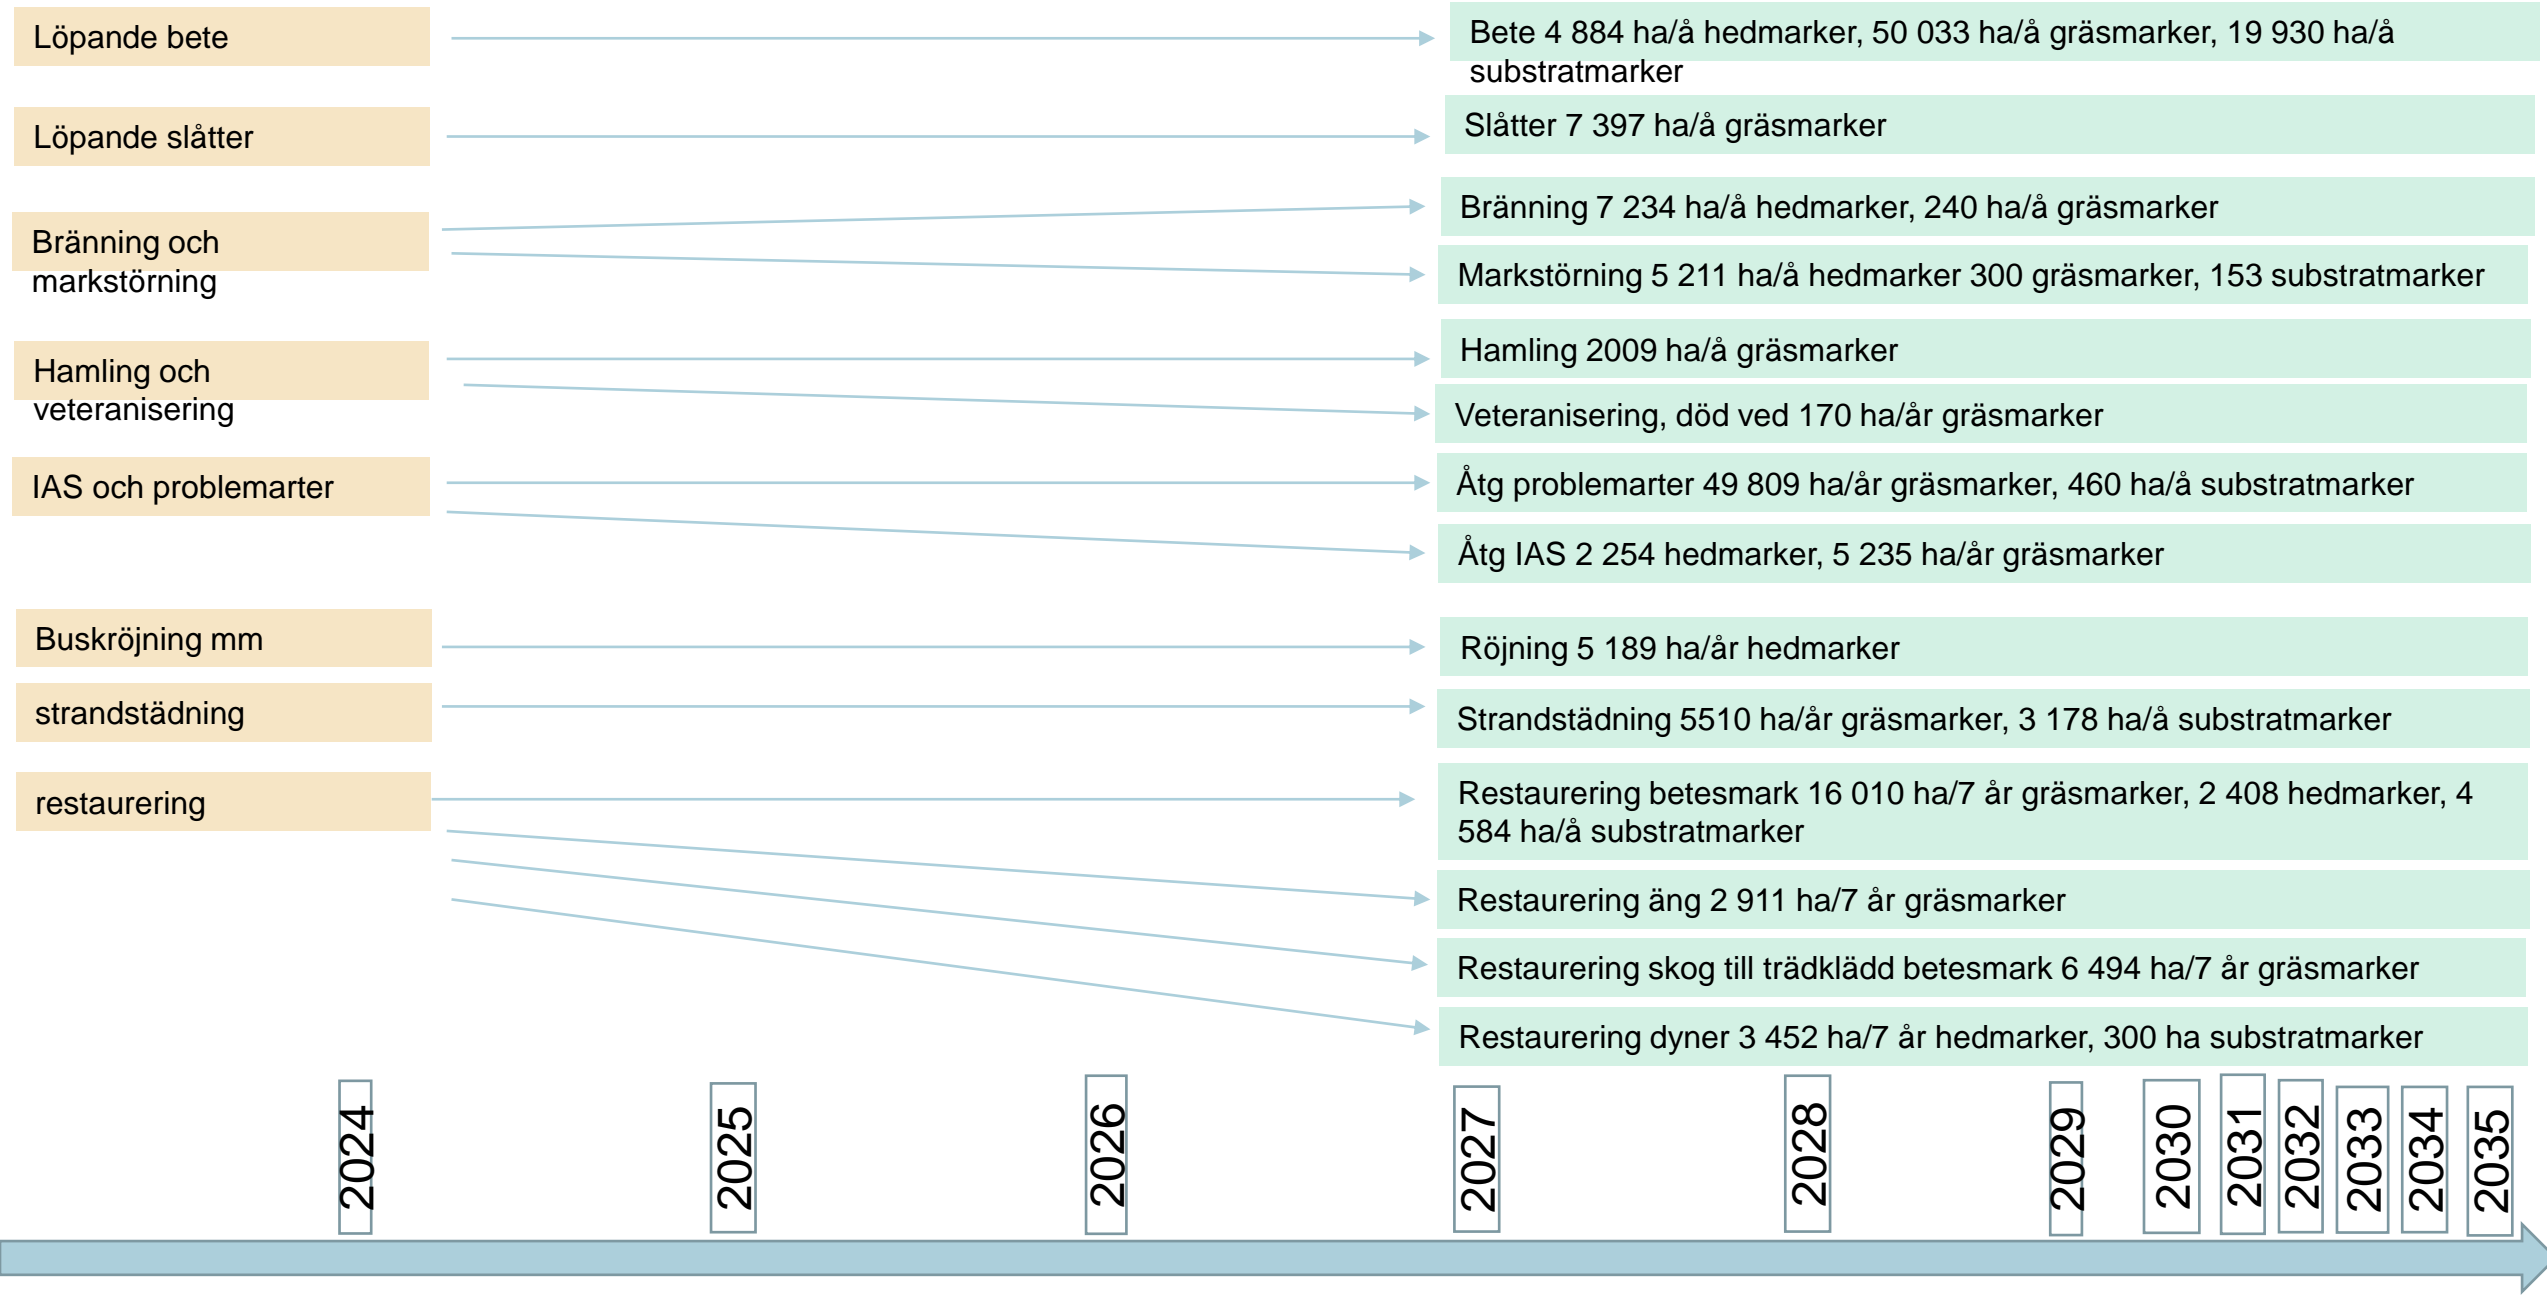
Löpande bete

Bete 4 884 ha/å hedmarker, 50 033 ha/å gräsmarker, 19 930 ha/å substratmarker

Löpande slåtter

Slåtter 7 397 ha/å gräsmarker

Bränning och markstörning

Bränning 7 234 ha/å hedmarker, 240 ha/å gräsmarker

Markstörning 5 211 ha/å hedmarker 300 gräsmarker, 153 substratmarker

Hamling och veteranisering

Hamling 2009 ha/å gräsmarker

Veteranisering, död ved 170 ha/år gräsmarker

IAS och problemarter

Åtg problemarter 49 809 ha/år gräsmarker, 460 ha/å substratmarker

Åtg IAS 2 254 hedmarker, 5 235 ha/år gräsmarker

Buskröjning mm

Röjning 5 189 ha/år hedmarker

strandstädning

Strandstädning 5510 ha/år gräsmarker, 3 178 ha/å substratmarker

restaurering

Restaurering betesmark 16 010 ha/7 år gräsmarker, 2 408 hedmarker, 4 584 ha/å substratmarker

Restaurering äng 2 911 ha/7 år gräsmarker

Restaurering skog till trädklädd betesmark 6 494 ha/7 år gräsmarker

Restaurering dyner 3 452 ha/7 år hedmarker, 300 ha substratmarker

2024

2025

2026

2027

2028

2029

2030

2031

2032

2033

2034

2035